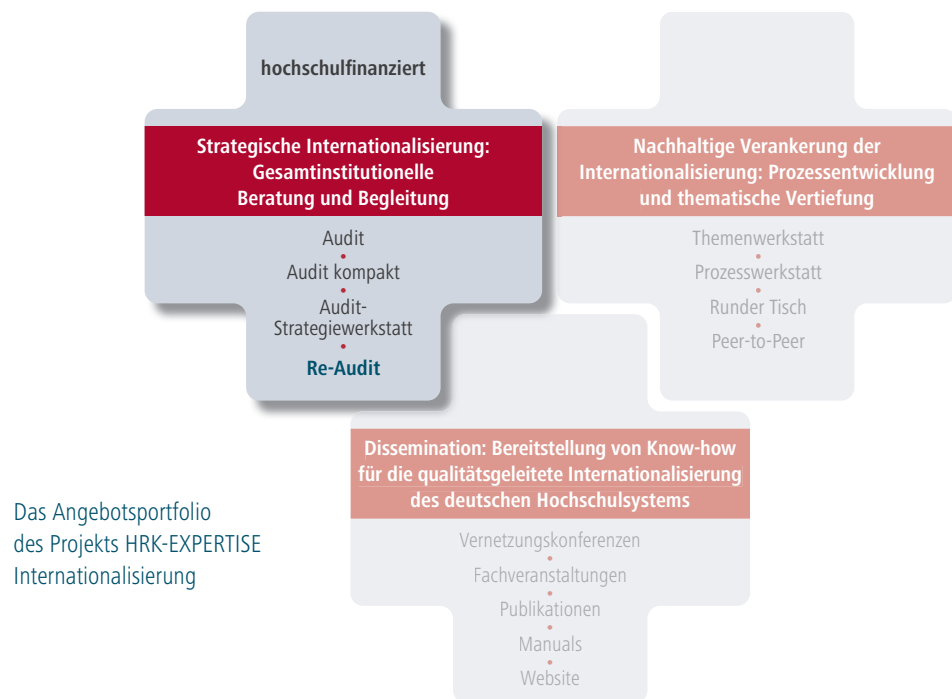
hochschulfinanziert

Strategische Internationalisierung: Gesamtinstitutionelle Beratung und Begleitung

Audit
Audit kompakt
Audit-Strategiewerkstatt
Re-Audit

Nachhaltige Verankerung der Internationalisierung: Prozessentwicklung und thematische Vertiefung

Themenwerkstatt
Prozesswerkstatt
Runder Tisch
Peer-to-Peer

Dissemination: Bereitstellung von Know-how für die qualitätsgeleitete Internationalisierung des deutschen Hochschulsystems

Vernetzungskonferenzen
Fachveranstaltungen
Publikationen
Manuals
Website

Das Angebotsportfolio des Projekts HRK-EXPERTISE Internationalisierung